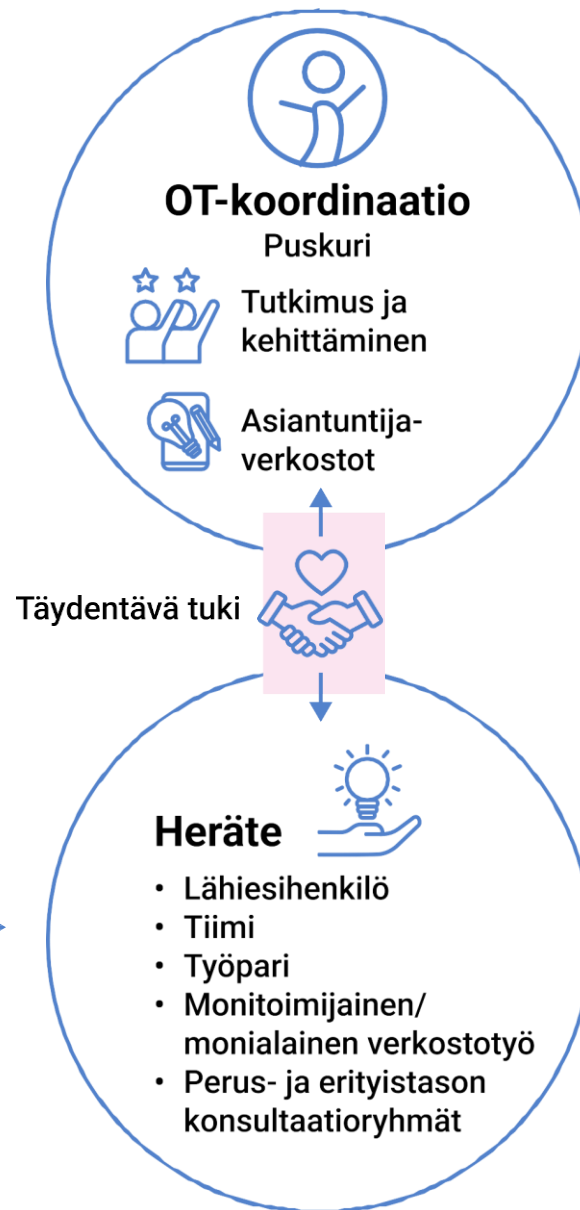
OT-koordinaatio
Puskuri

Tutkimus ja kehittäminen

Asiantuntija-verkostot

Täydentävä tuki

Heräte

- Lähiesihenkilö
- Tiimi
- Työpari
- Monitoimijainen/ monialainen verkostotyö
- Perus- ja erityistason konsultaatioryhmät